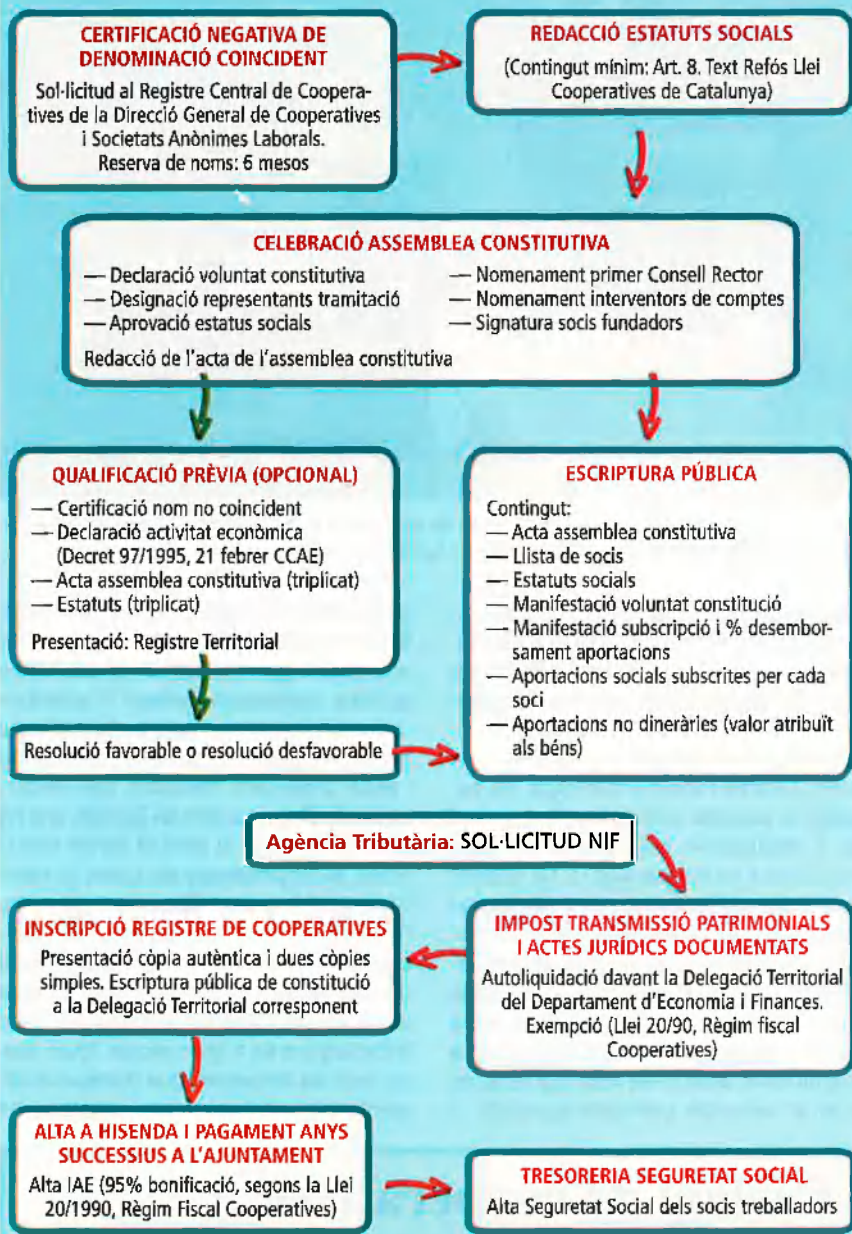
CERTIFICACIÓ NEGATIVA DE DENOMINACIÓ COINCIDENT

Sol·licitud al Registre Central de Cooperatives de la Direcció General de Cooperatives i Societats Anònimes Laborals.
Reserva de noms: 6 mesos

REDACCIÓ ESTATUTS SOCIALS

(Contingut mínim: Art. 8. Text Refós Llei Cooperatives de Catalunya)

CELEBRACIÓ ASSEMBLEA CONSTITUTIVA

— Declaració voluntat constitutiva
— Designació representants tramitació
— Aprovació estatus socials
— Nomenament primer Consell Rector
— Nomenament interventors de comptes
— Signatura socis fundadors

Redacció de l'acta de l'assemblea constitutiva

QUALIFICACIÓ PRÈVIA (OPCIONAL)

— Certificació nom no coincident
— Declaració activitat econòmica (Decret 97/1995, 21 febrer CCAE)
— Acta assemblea constitutiva (triplicat)
— Estatuts (triplicat)

Presentació: Registre Territorial

Resolució favorable o resolució desfavorable

ESCRIPTURA PÚBLICA

Contingut:
— Acta assemblea constitutiva
— Llista de socis
— Estatuts socials
— Manifestació voluntat constitució
— Manifestació subscripció i % desemborsament aportacions
— Aportacions socials subscrites per cada soci
— Aportacions no dineràries (valor atribuït als béns)

Agència Tributària: SOL·LICITUD NIF

INSCRIPCIÓ REGISTRE DE COOPERATIVES

Presentació còpia autèntica i dues còpies simples. Escriptura pública de constitució a la Delegació Territorial corresponent

IMPOST TRANSMISSIÓ PATRIMONIALS I ACTES JURÍDICS DOCUMENTATS

Autoliquidació davant la Delegació Territorial del Departament d'Economia i Finances. Exempció (Llei 20/90, Règim fiscal Cooperatives)

ALTA A HISENDA I PAGAMENT ANYS SUCCESSIUS A L'AJUNTAMENT

Alta IAE (95% bonificació, segons la Llei 20/1990, Règim Fiscal Cooperatives)

TRESORERIA SEGURETAT SOCIAL

Alta Seguretat Social dels socis treballadors